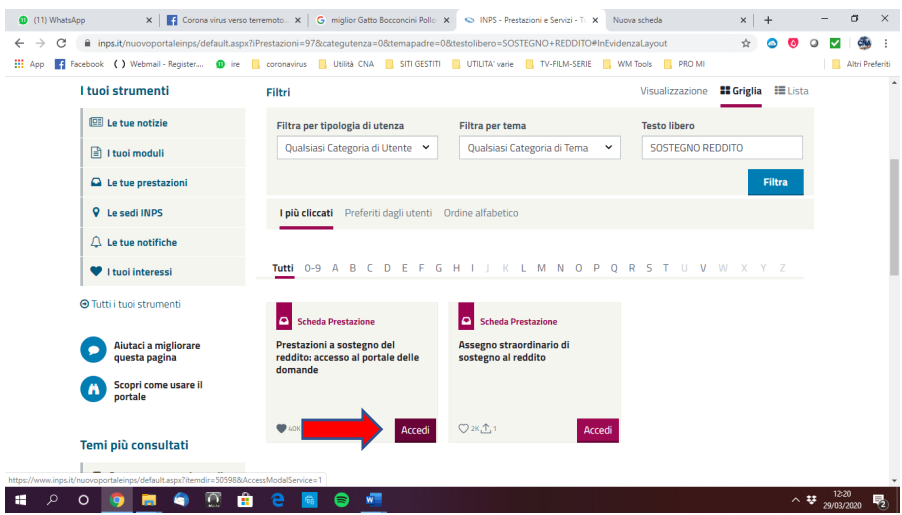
(11) WhatsApp | Corona virus verso terremoto... | miglior Gatto Bocconcini Pollo | INPS - Prestazioni e Servizi - T | Nuova scheda

inps.it/nuovoportaleinps/default.aspx?iPrestazioni=97&categutenza=0&temapadre=0&testolibero=SOSTEGNO+REDDITO#InEvidenzaLayout

App | Facebook | Webmail - Register... | ire | coronavirus | Utilità CNA | SITI GESTITI | UTILITA' varie | TV-FILM-SERIE | WM Tools | PRO MI | Altri Preferiti

I tuoi strumenti

Le tue notizie

I tuoi moduli

Le tue prestazioni

Le sedi INPS

Le tue notifiche

I tuoi interessi

Tutti i tuoi strumenti

Aiutaci a migliorare questa pagina

Scopri come usare il portale

Temi più consultati

Filtri

Visualizzazione Griglia Lista

Filtra per tipologia di utenza
Qualsiasi Categoria di Utente

Filtra per tema
Qualsiasi Categoria di Tema

Testo libero
SOSTEGNO REDDITO

Filtra

I più cliccati Preferiti dagli utenti Ordine alfabetico

Tutti 0-9 A B C D E F G H I J K L M N O P Q R S T U V W X Y Z

Scheda Prestazione
Prestazioni a sostegno del reddito: accesso al portale delle domande
40K
Accedi

Scheda Prestazione
Assegno straordinario di sostegno al reddito
2K 1
Accedi

https://www.inps.it/nuovoportaleinps/default.aspx?itemdir=50598&AccessModalService=1

12:20
29/03/2020